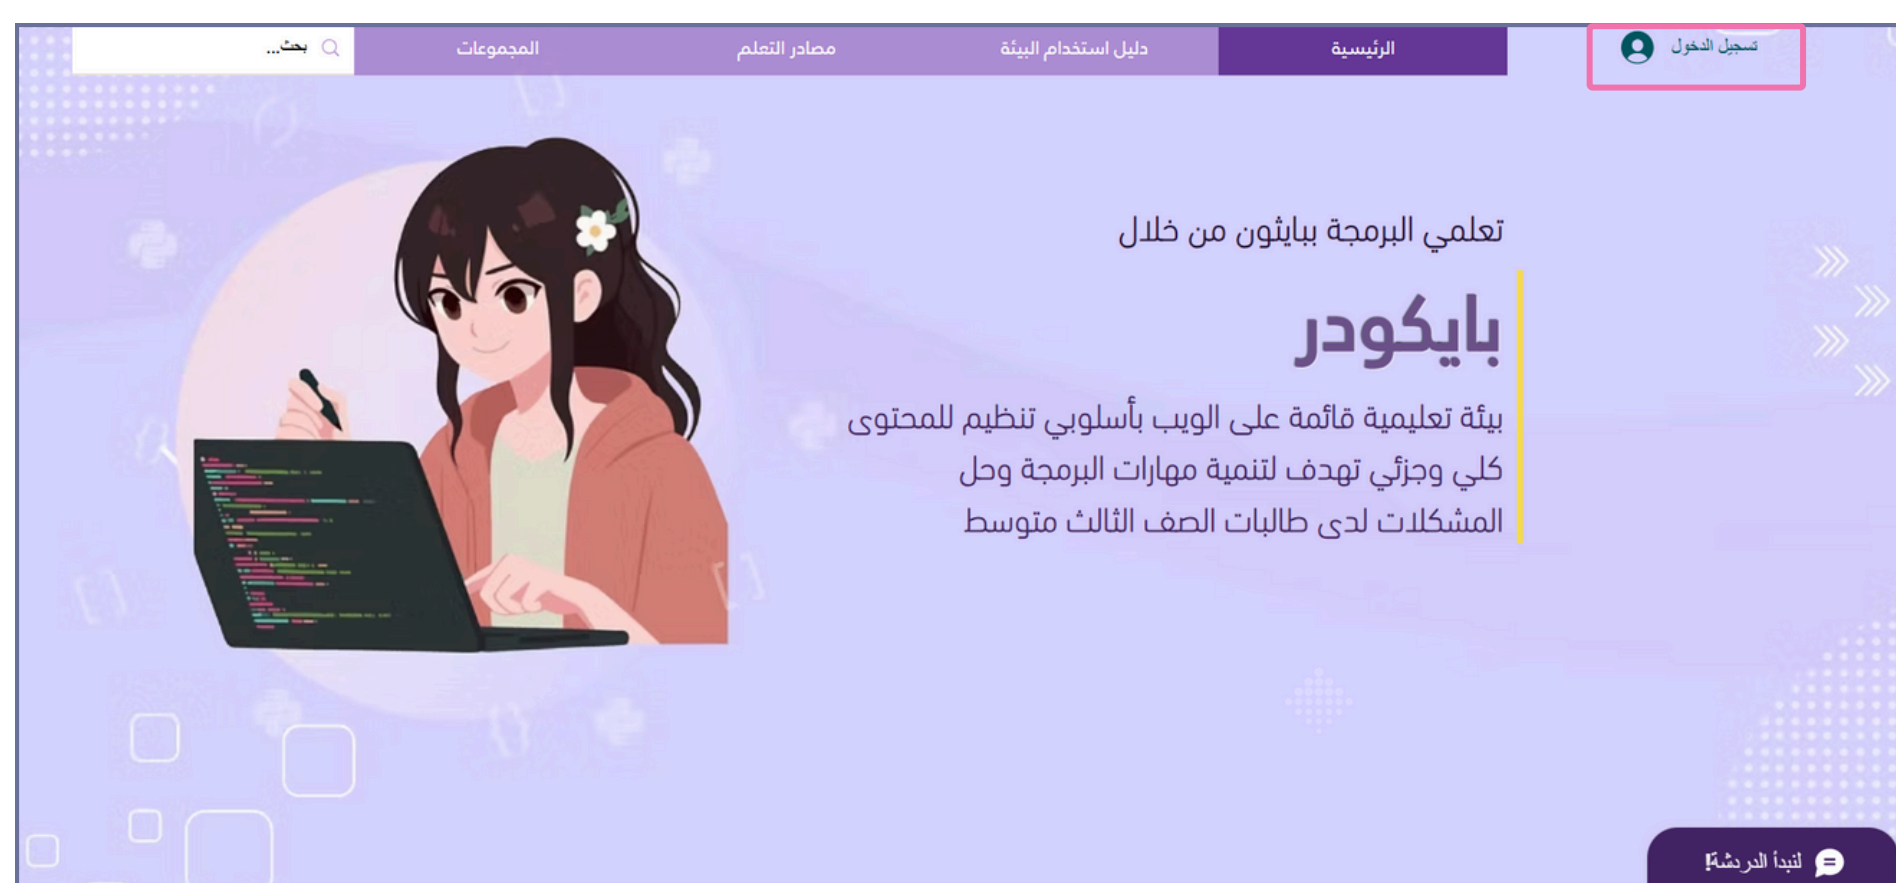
تسجيل الدخول

الرئيسية

دليل استخدام البيئة

مصادر التعلم

المجموعات

بحث...

تعلمي البرمجة بايثون من خلال

بايكودر

بيئة تعليمية قائمة على الويب بأسلوبي تنظيم للمحتوى كلي وجزئي تهدف لتنمية مهارات البرمجة وحل المشكلات لدى طالبات الصف الثالث متوسط

لنبدأ الدردشة!